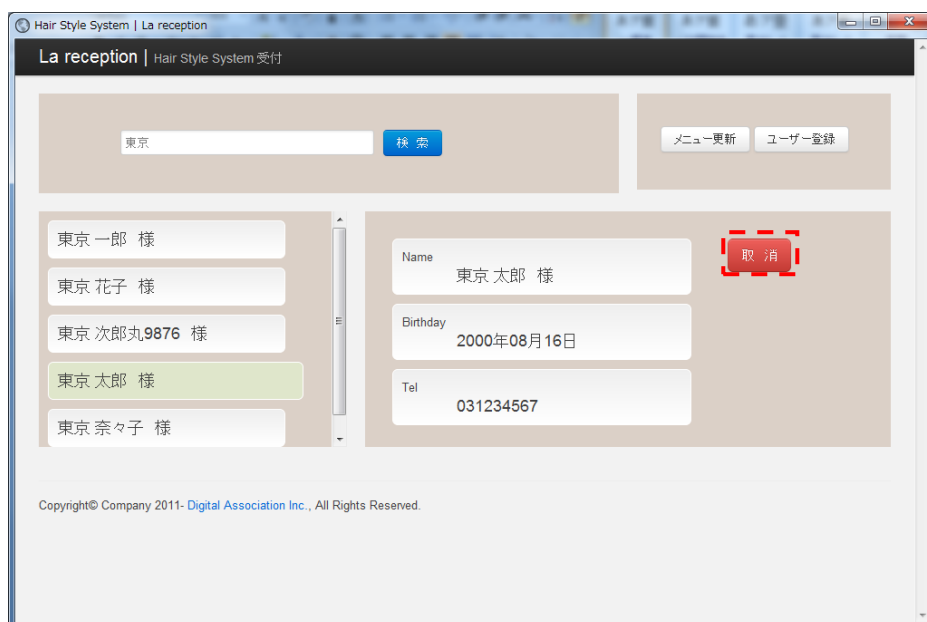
Hair Style System | La reception

La reception | Hair Style System 受付

東京

検 索

メニュー更新

ユーザー登録

東京 一郎 様

東京 花子 様

東京 次郎丸9876 様

東京 太郎 様

東京 奈々子 様

Name
東京 太郎 様

Birthday
2000年08月16日

Tel
031234567

取 消

Copyright© Company 2011- Digital Association Inc., All Rights Reserved.